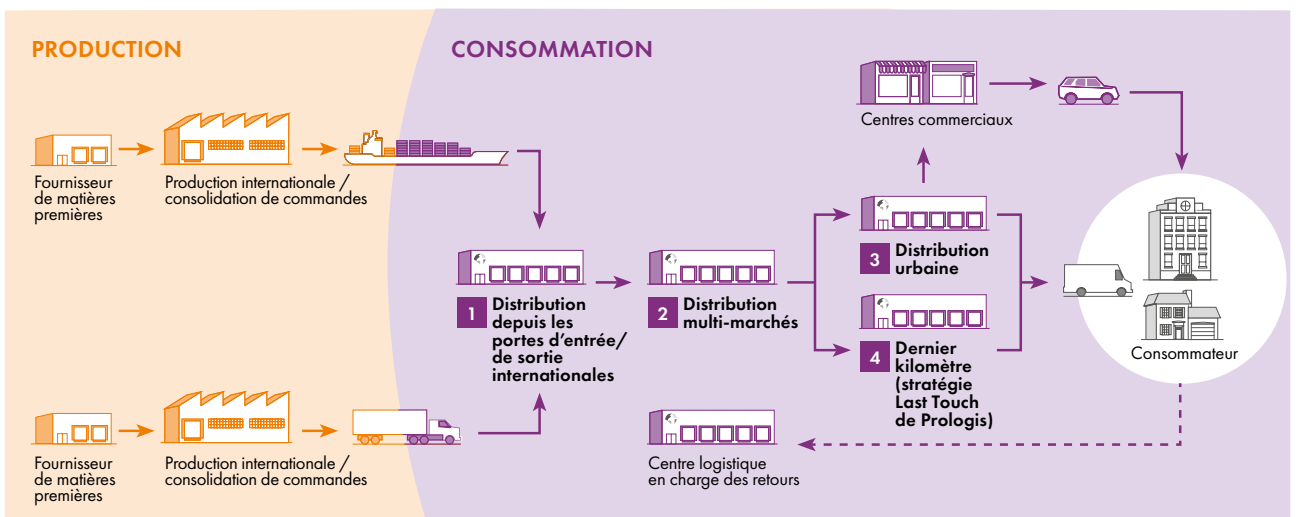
PRODUCTION

CONSOMMATION

Fournisseur de matières premières

Production internationale / consolidation de commandes

Fournisseur de matières premières

Production internationale / consolidation de commandes

1 Distribution depuis les portes d'entrée/ de sortie internationales

2 Distribution multi-marchés

Centres commerciaux

3 Distribution urbaine

4 Dernier kilomètre (stratégie Last Touch de Prologis)

Consommateur

Centre logistique en charge des retours